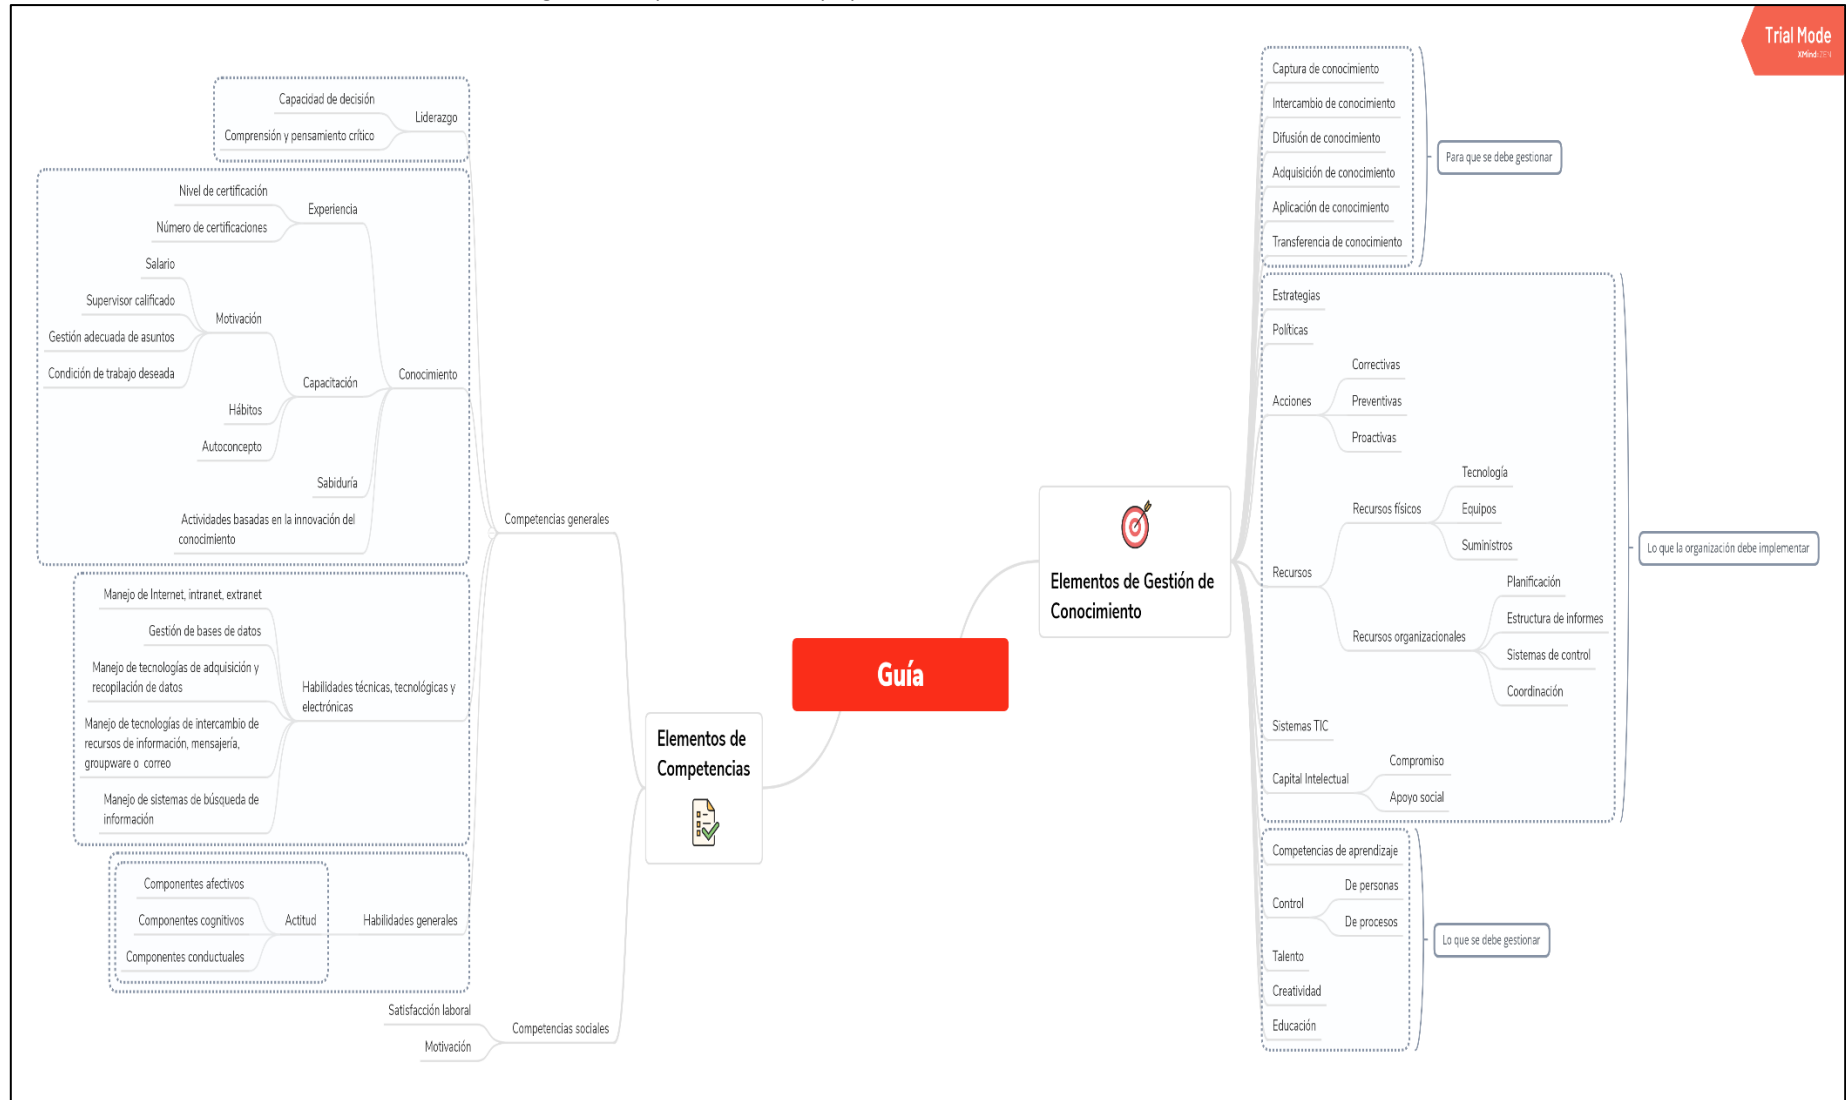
Trial Mode
XMind

Guía

Elementos de Competencias

Competencias generales

Liderazgo
Capacidad de decisión
Comprensión y pensamiento crítico

Conocimiento
Experiencia
Nivel de certificación
Número de certificaciones
Capacitación
Motivación
Salario
Supervisor calificado
Gestión adecuada de asuntos
Condición de trabajo deseada
Hábitos
Autoconcepto
Sabiduría
Actividades basadas en la innovación del conocimiento

Habilidades técnicas, tecnológicas y electrónicas
Manejo de Internet, intranet, extranet
Gestión de bases de datos
Manejo de tecnologías de adquisición y recopilación de datos
Manejo de tecnologías de intercambio de recursos de información, mensajería, groupware o correo
Manejo de sistemas de búsqueda de información

Habilidades generales
Actitud
Componentes afectivos
Componentes cognitivos
Componentes conductuales

Competencias sociales
Satisfacción laboral
Motivación

Elementos de Gestión de Conocimiento

Para que se debe gestionar
Captura de conocimiento
Intercambio de conocimiento
Difusión de conocimiento
Adquisición de conocimiento
Aplicación de conocimiento
Transferencia de conocimiento

Lo que la organización debe implementar
Estrategias
Políticas
Acciones
Correctivas
Preventivas
Proactivas
Recursos
Recursos físicos
Tecnología
Equipos
Suministros
Recursos organizacionales
Planificación
Estructura de informes
Sistemas de control
Coordinación
Sistemas TIC
Capital Intelectual
Compromiso
Apoyo social

Lo que se debe gestionar
Competencias de aprendizaje
Control
De personas
De procesos
Talento
Creatividad
Educación